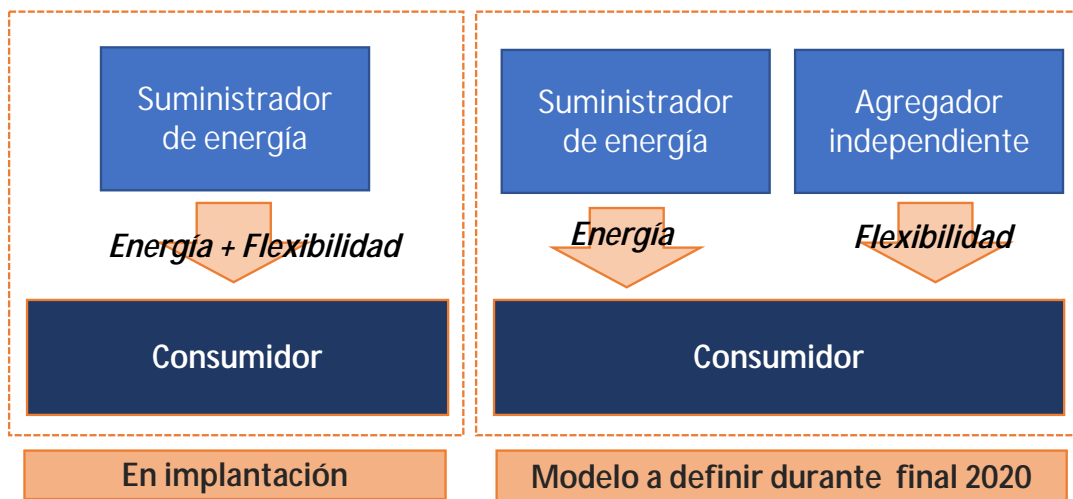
Suministrador de energía

Energía + Flexibilidad

Consumidor

En implantación

Suministrador de energía

Agregador independiente

Energía

Flexibilidad

Consumidor

Modelo a definir durante final 2020